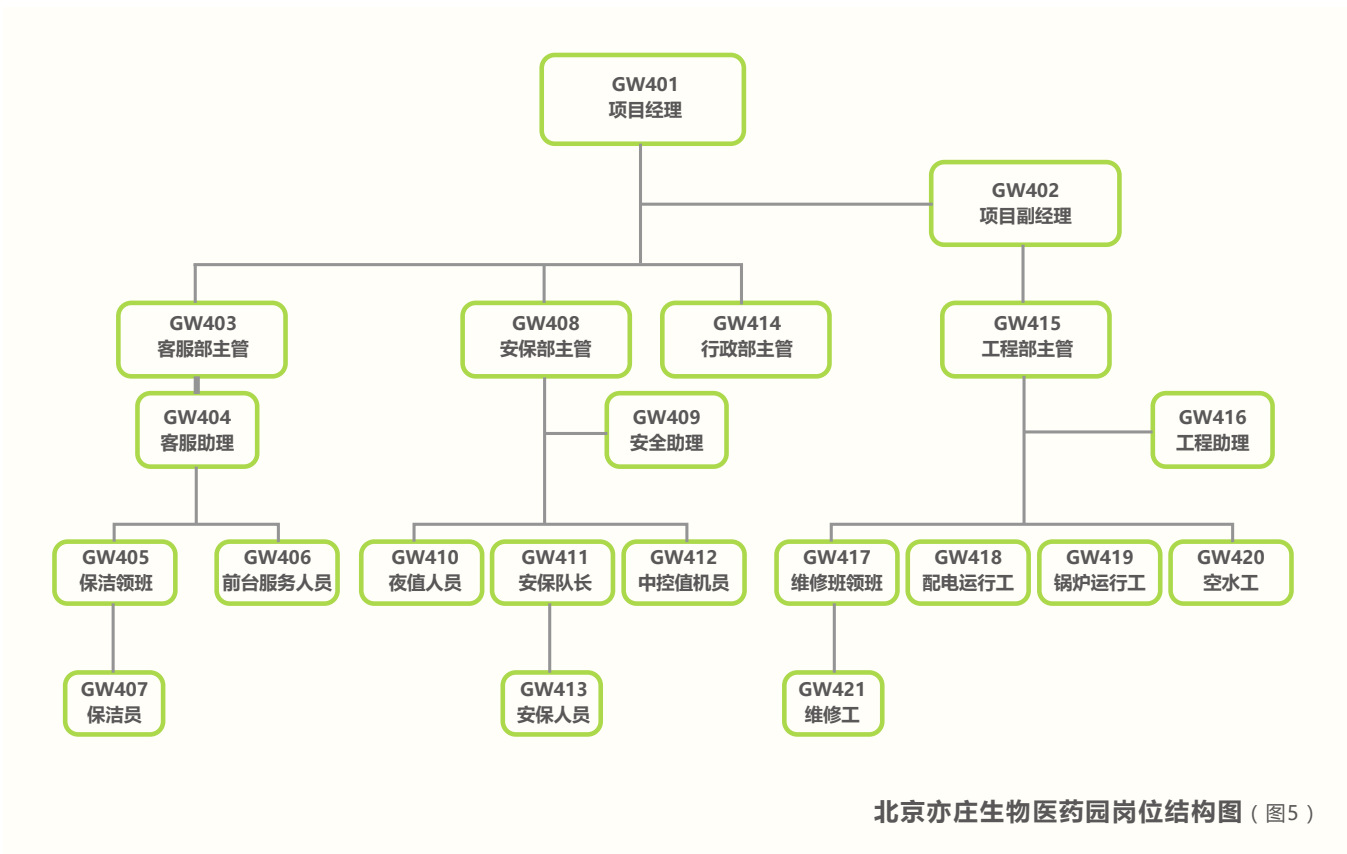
GW401
项目经理

GW402
项目副经理

GW403
客服部主管

GW408
安保部主管

GW414
行政部主管

GW415
工程部主管

GW404
客服助理

GW409
安全助理

GW416
工程助理

GW405
保洁领班

GW406
前台服务人员

GW410
夜值人员

GW411
安保队长

GW412
中控值机员

GW417
维修班领班

GW418
配电运行工

GW419
锅炉运行工

GW420
空水工

GW407
保洁员

GW413
安保人员

GW421
维修工

北京亦庄生物医药园岗位结构图（图5）